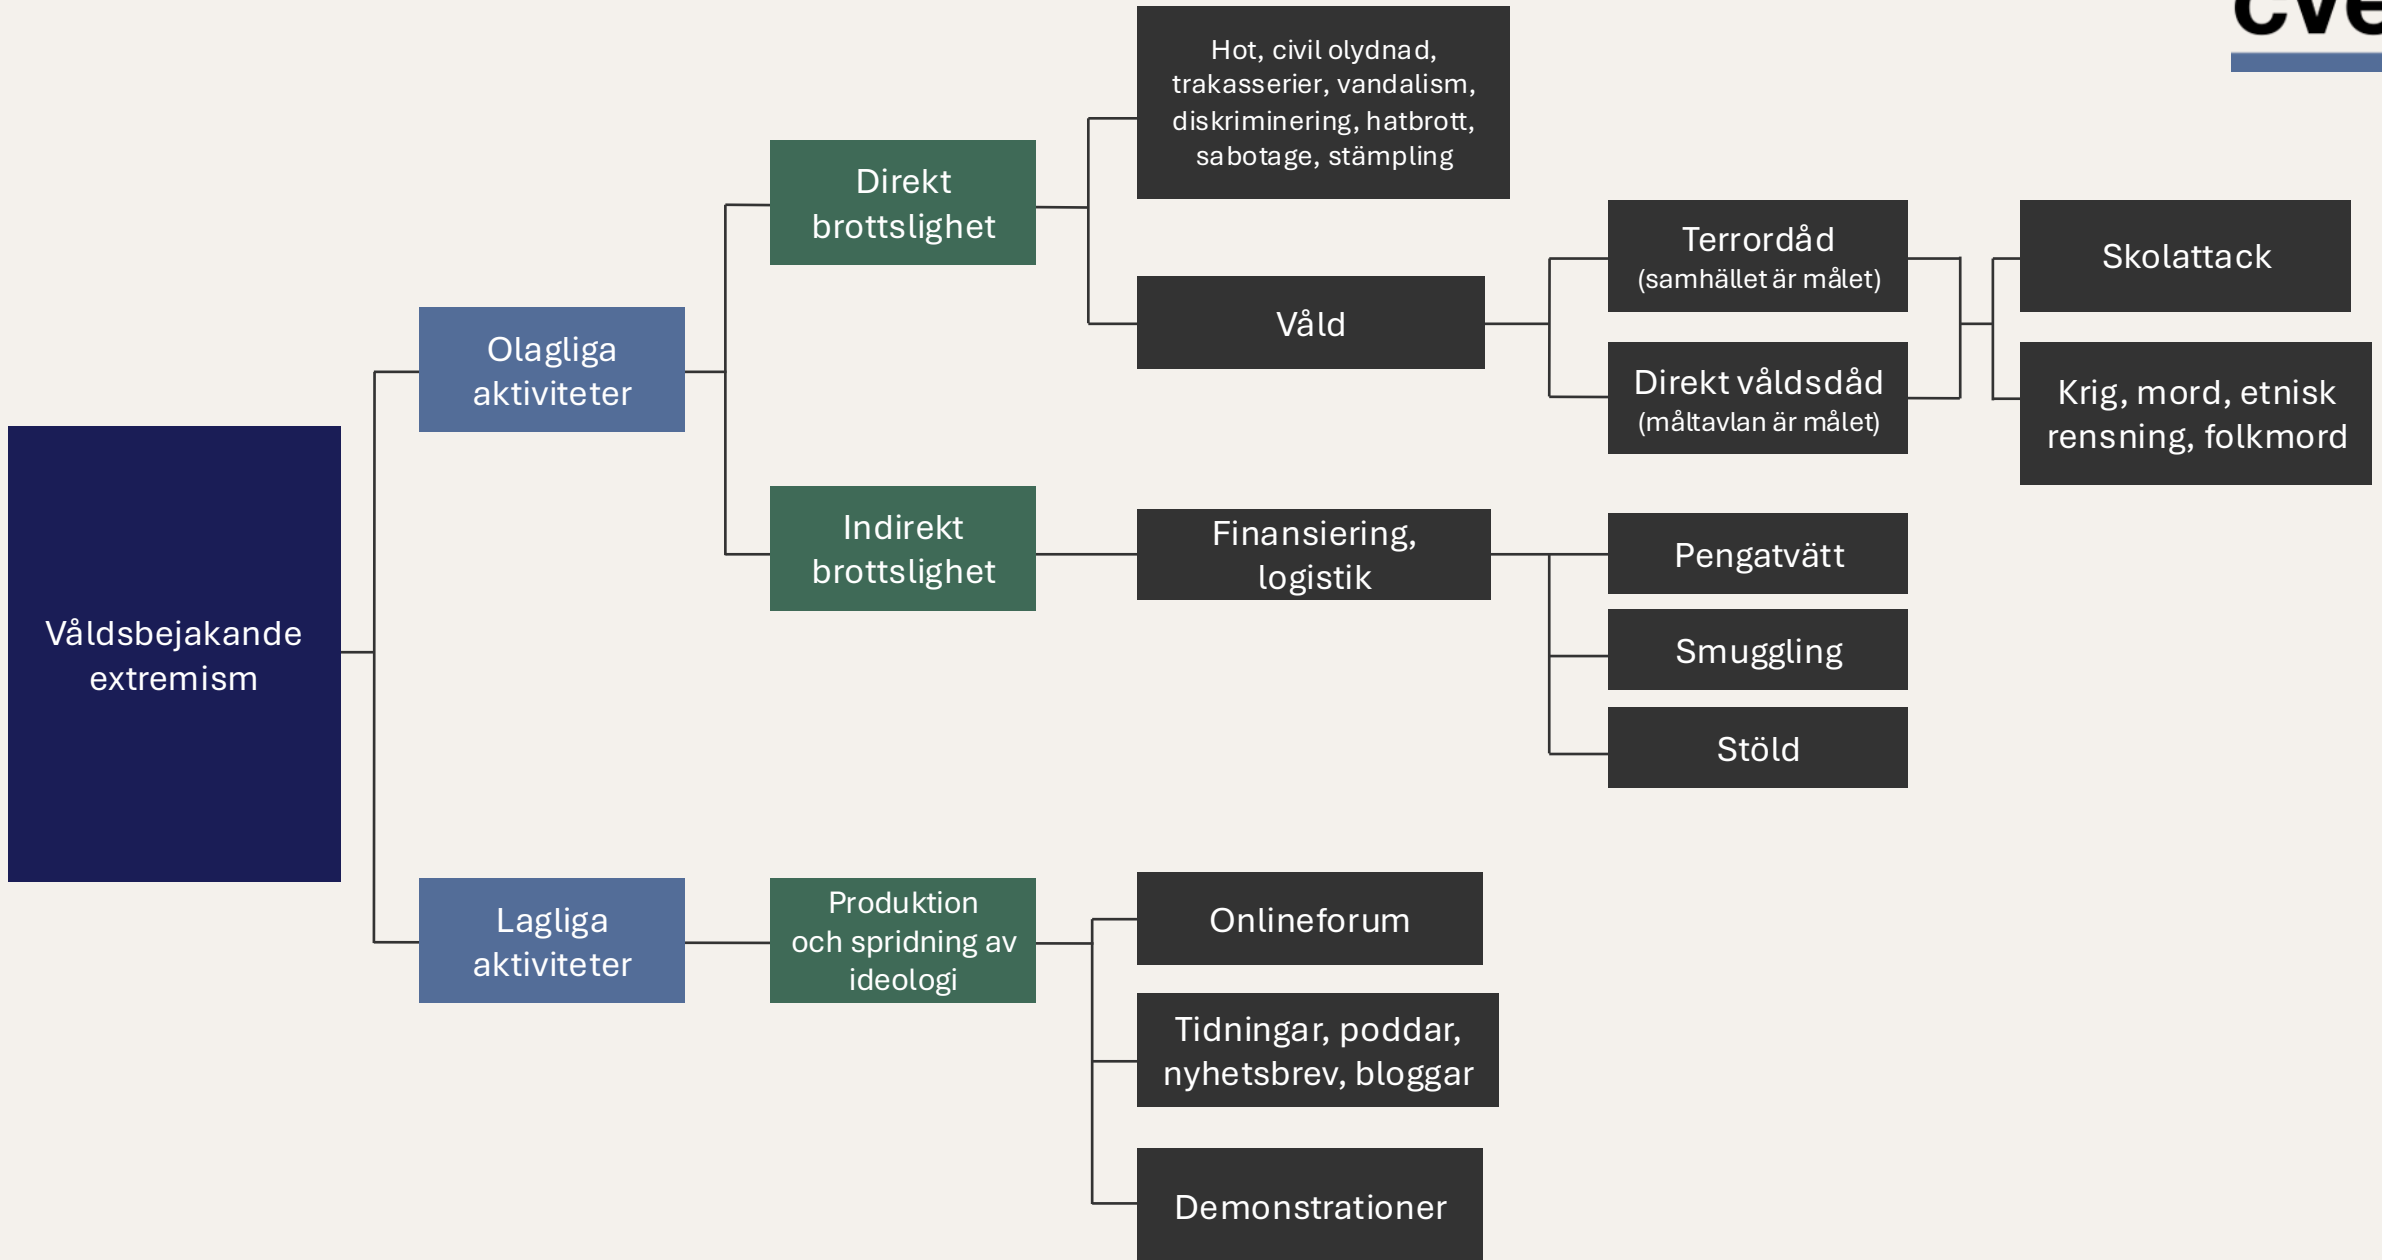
Våldsbejakande extremism

Olagliga aktiviteter

Direkt brottslighet

Hot, civil olydnad, trakasserier, vandalism, diskriminering, hatbrott, sabotage, stämpling

Våld

Terrordåd (samhället är målet)

Direkt våldsdåd (måltavlan är målet)

Skolattack

Krig, mord, etnisk rensning, folkmord

Indirekt brottslighet

Finansiering, logistik

Pengatvätt

Smuggling

Stöld

Lagliga aktiviteter

Produktion och spridning av ideologi

Onlineforum

Tidningar, poddar, nyhetsbrev, bloggar

Demonstrationer

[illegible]